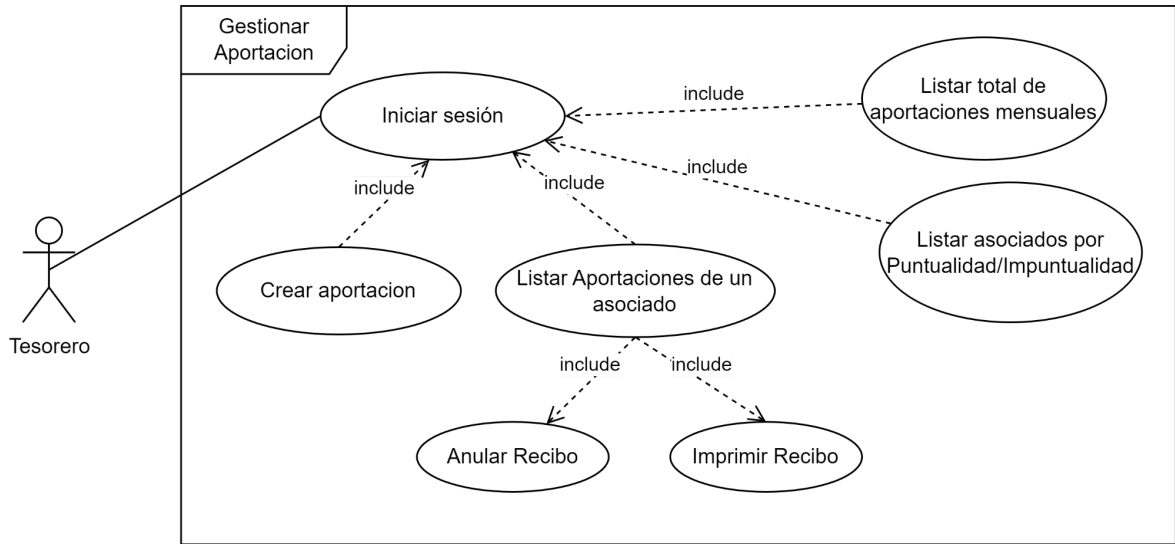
Gestionar Aportacion

Tesorero

Iniciar sesión

include

Listar total de aportaciones mensuales

include

include

include

Listar asociados por Puntualidad/Impuntualidad

Crear aportacion

Listar Aportaciones de un asociado

include

include

Anular Recibo

Imprimir Recibo